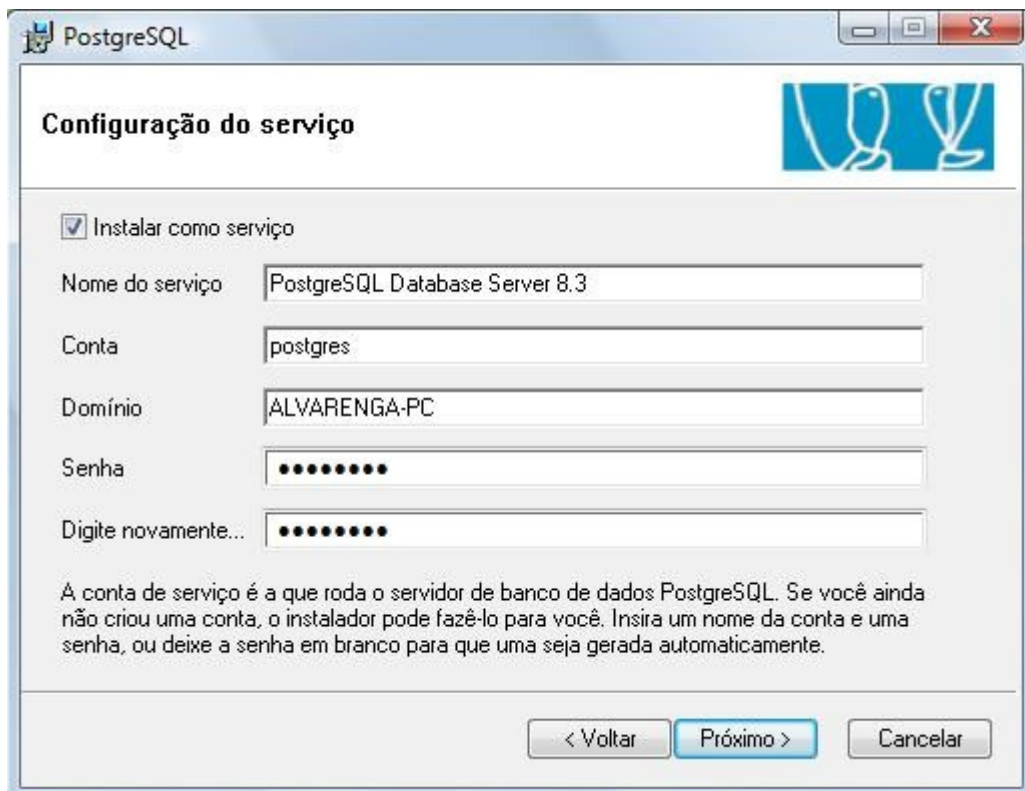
PostgreSQL

Configuração do serviço

Instalar como serviço

Nome do serviço PostgreSQL Database Server 8.3

Conta postgres

Domínio ALVARENGA-PC

Senha ••••••••

Digite novamente... ••••••••

A conta de serviço é a que roda o servidor de banco de dados PostgreSQL. Se você ainda não criou uma conta, o instalador pode fazê-lo para você. Insira um nome da conta e uma senha, ou deixe a senha em branco para que uma seja gerada automaticamente.

< Voltar Próximo > Cancelar